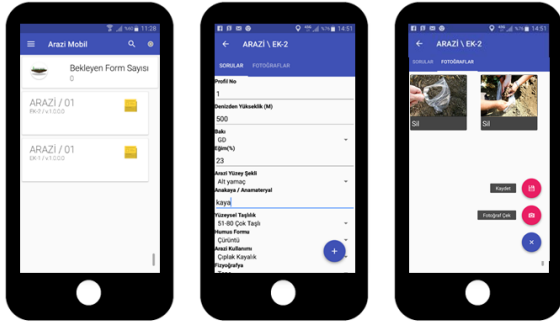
11:28

Arazi Mobil

Bekleyen Form Sayısı
0

ARAZİ / 01
PK-F / v.1.0.0.0

ARAZİ / 01
EK-1 / v.1.0.0.0

14:51

ARAZİ \ EK-2

SORULAR FOTOĞRAFLAR

Profil No
1

Denizden Yükseklik (M)
500

Bakı
GD

Eğim(%)
23

Arazi Yüzey Şekli
Alt yamaç

Anakaya / Anamateryal
kaya

Yüzeysel Taşlılık
51-80 Çok Taşlı

Humus Formu
Çürüntü

Arazi Kullanımı
Çıplak Kayalık

Fizyoğrafya

+

14:51

ARAZİ \ EK-2

SORULAR FOTOĞRAFLAR

Sil

Sil

Kaydet

Fotoğraf Çek

×